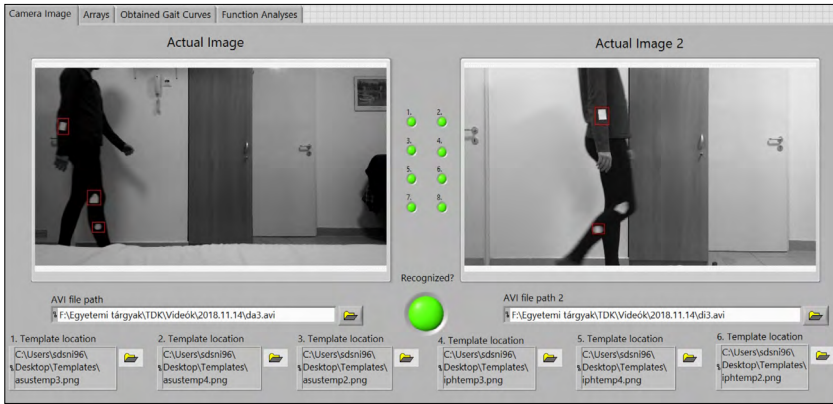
Camera Image | Arrays | Obtained Gait Curves | Function Analyses

Actual Image

Actual Image 2

1. 2. 3. 4. 5. 6. 7. 8.

Recognized?

AVI file path
F:\Egyetemi tárgyak\TDK\Videók\2018.11.14\da3.avi

AVI file path 2
F:\Egyetemi tárgyak\TDK\Videók\2018.11.14\di3.avi

1. Template location
C:\Users\sdsni96\Desktop\Templates\asustemp3.png

2. Template location
C:\Users\sdsni96\Desktop\Templates\asustemp4.png

3. Template location
C:\Users\sdsni96\Desktop\Templates\asustemp2.png

4. Template location
C:\Users\sdsni96\Desktop\Templates\iphtemp3.png

5. Template location
C:\Users\sdsni96\Desktop\Templates\iphtemp4.png

6. Template location
C:\Users\sdsni96\Desktop\Templates\iphtemp2.png